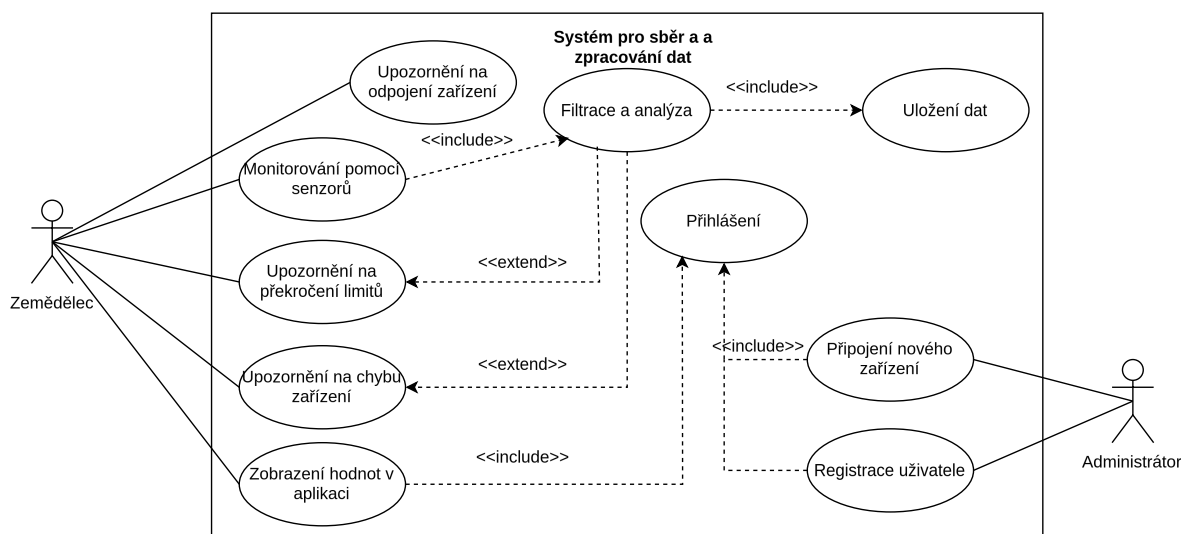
Systém pro sběr a a zpracování dat

Upozornění na odpojení zařízení

Filtrace a analýza

<<include>>

Uložení dat

<<include>>

Monitorování pomocí senzorů

Přihlášení

Zemědělec

Upozornění na překročení limitů

<<extend>>

<<include>>

Připojení nového zařízení

<<extend>>

Upozornění na chybu zařízení

<<include>>

Zobrazení hodnot v aplikaci

Registrace uživatele

Administrátor